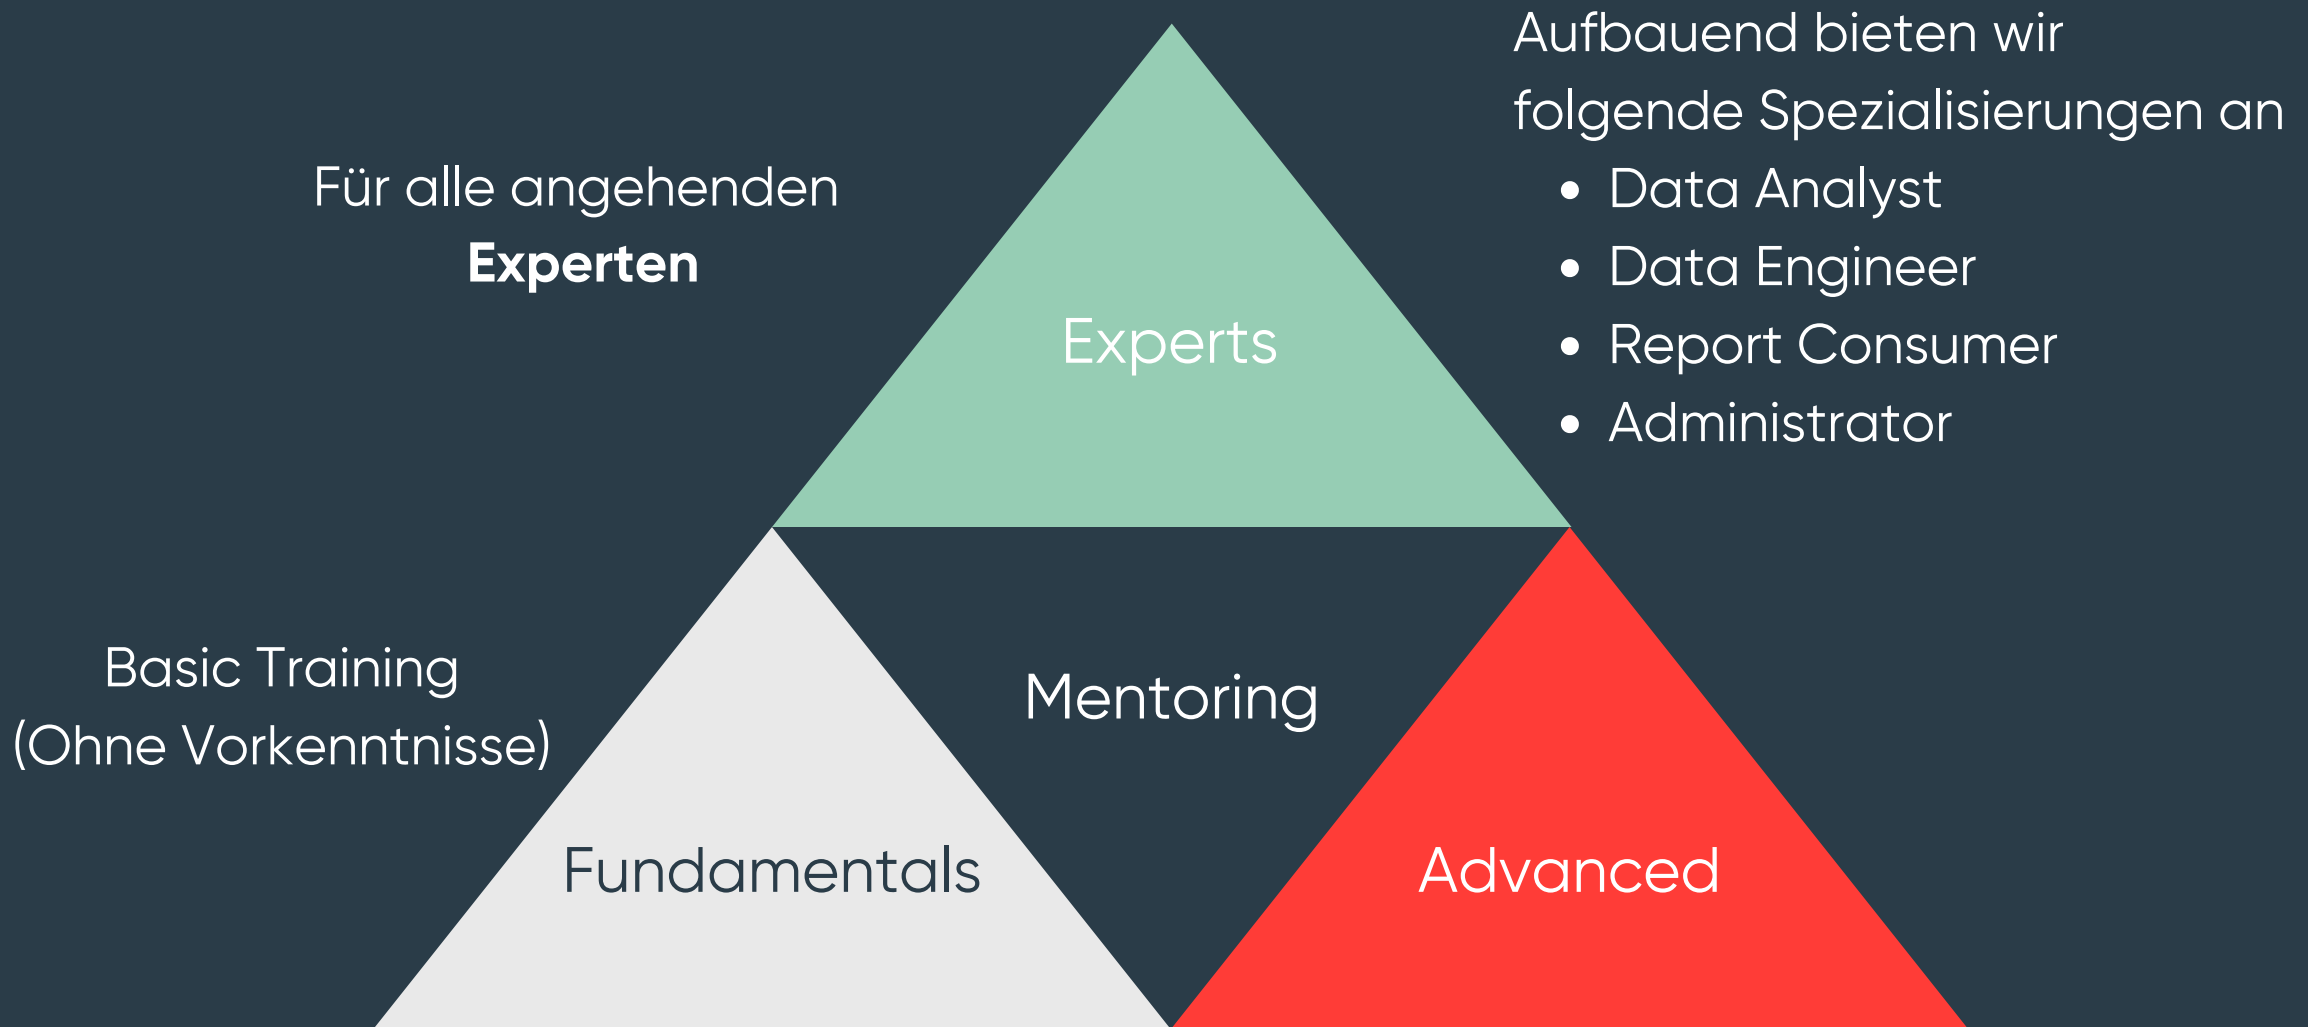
Aufbauend bieten wir folgende Spezialisierungen an

- Data Analyst
- Data Engineer
- Report Consumer
- Administrator

Für alle angehenden **Experten**

Experts

Basic Training (Ohne Vorkenntnisse)

Mentoring

Fundamentals

Advanced